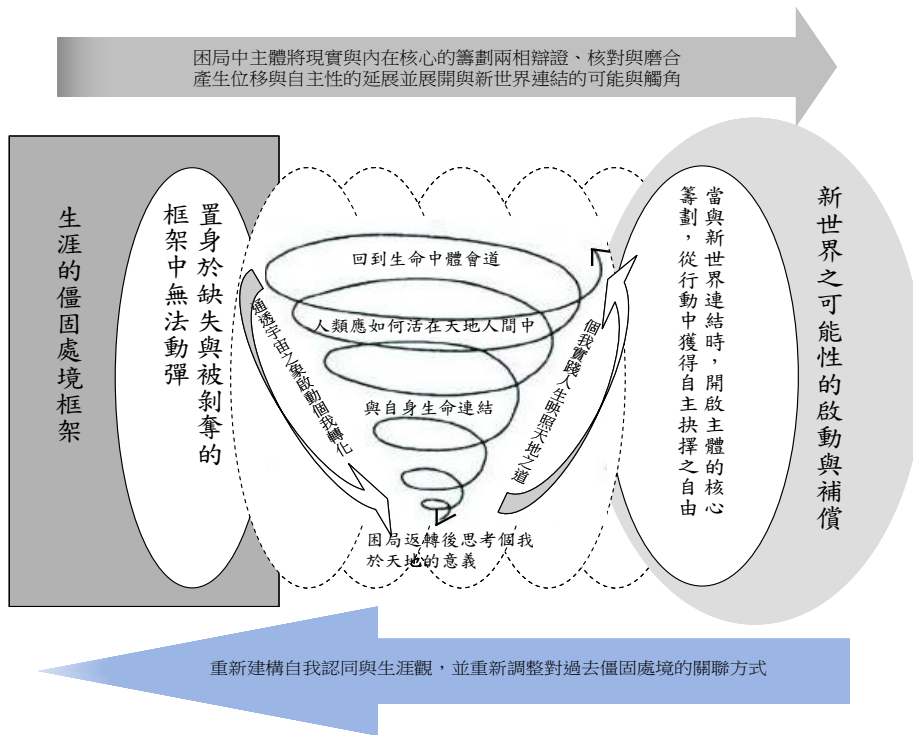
困局中主體將現實與內在核心的籌劃兩相辯證、核對與磨合產生位移與自主性的延展並展開與新世界連結的可能與觸角

生涯的僵固處境框架

置身於缺失與被剝奪的框架中無法動彈

回到生命中體會道

人類應如何活在天地人間中

與自身生命連結

通透宇宙之象啟動個我轉化

個我實踐人生映照天地之道

困局返轉後思考個我於天地的意義

當與新世界連結時，開啟主體的核心籌劃，從行動中獲得自主抉擇之自由

新世界之可能性的啟動與補償

重新建構自我認同與生涯觀，並重新調整對過去僵固處境的關聯方式